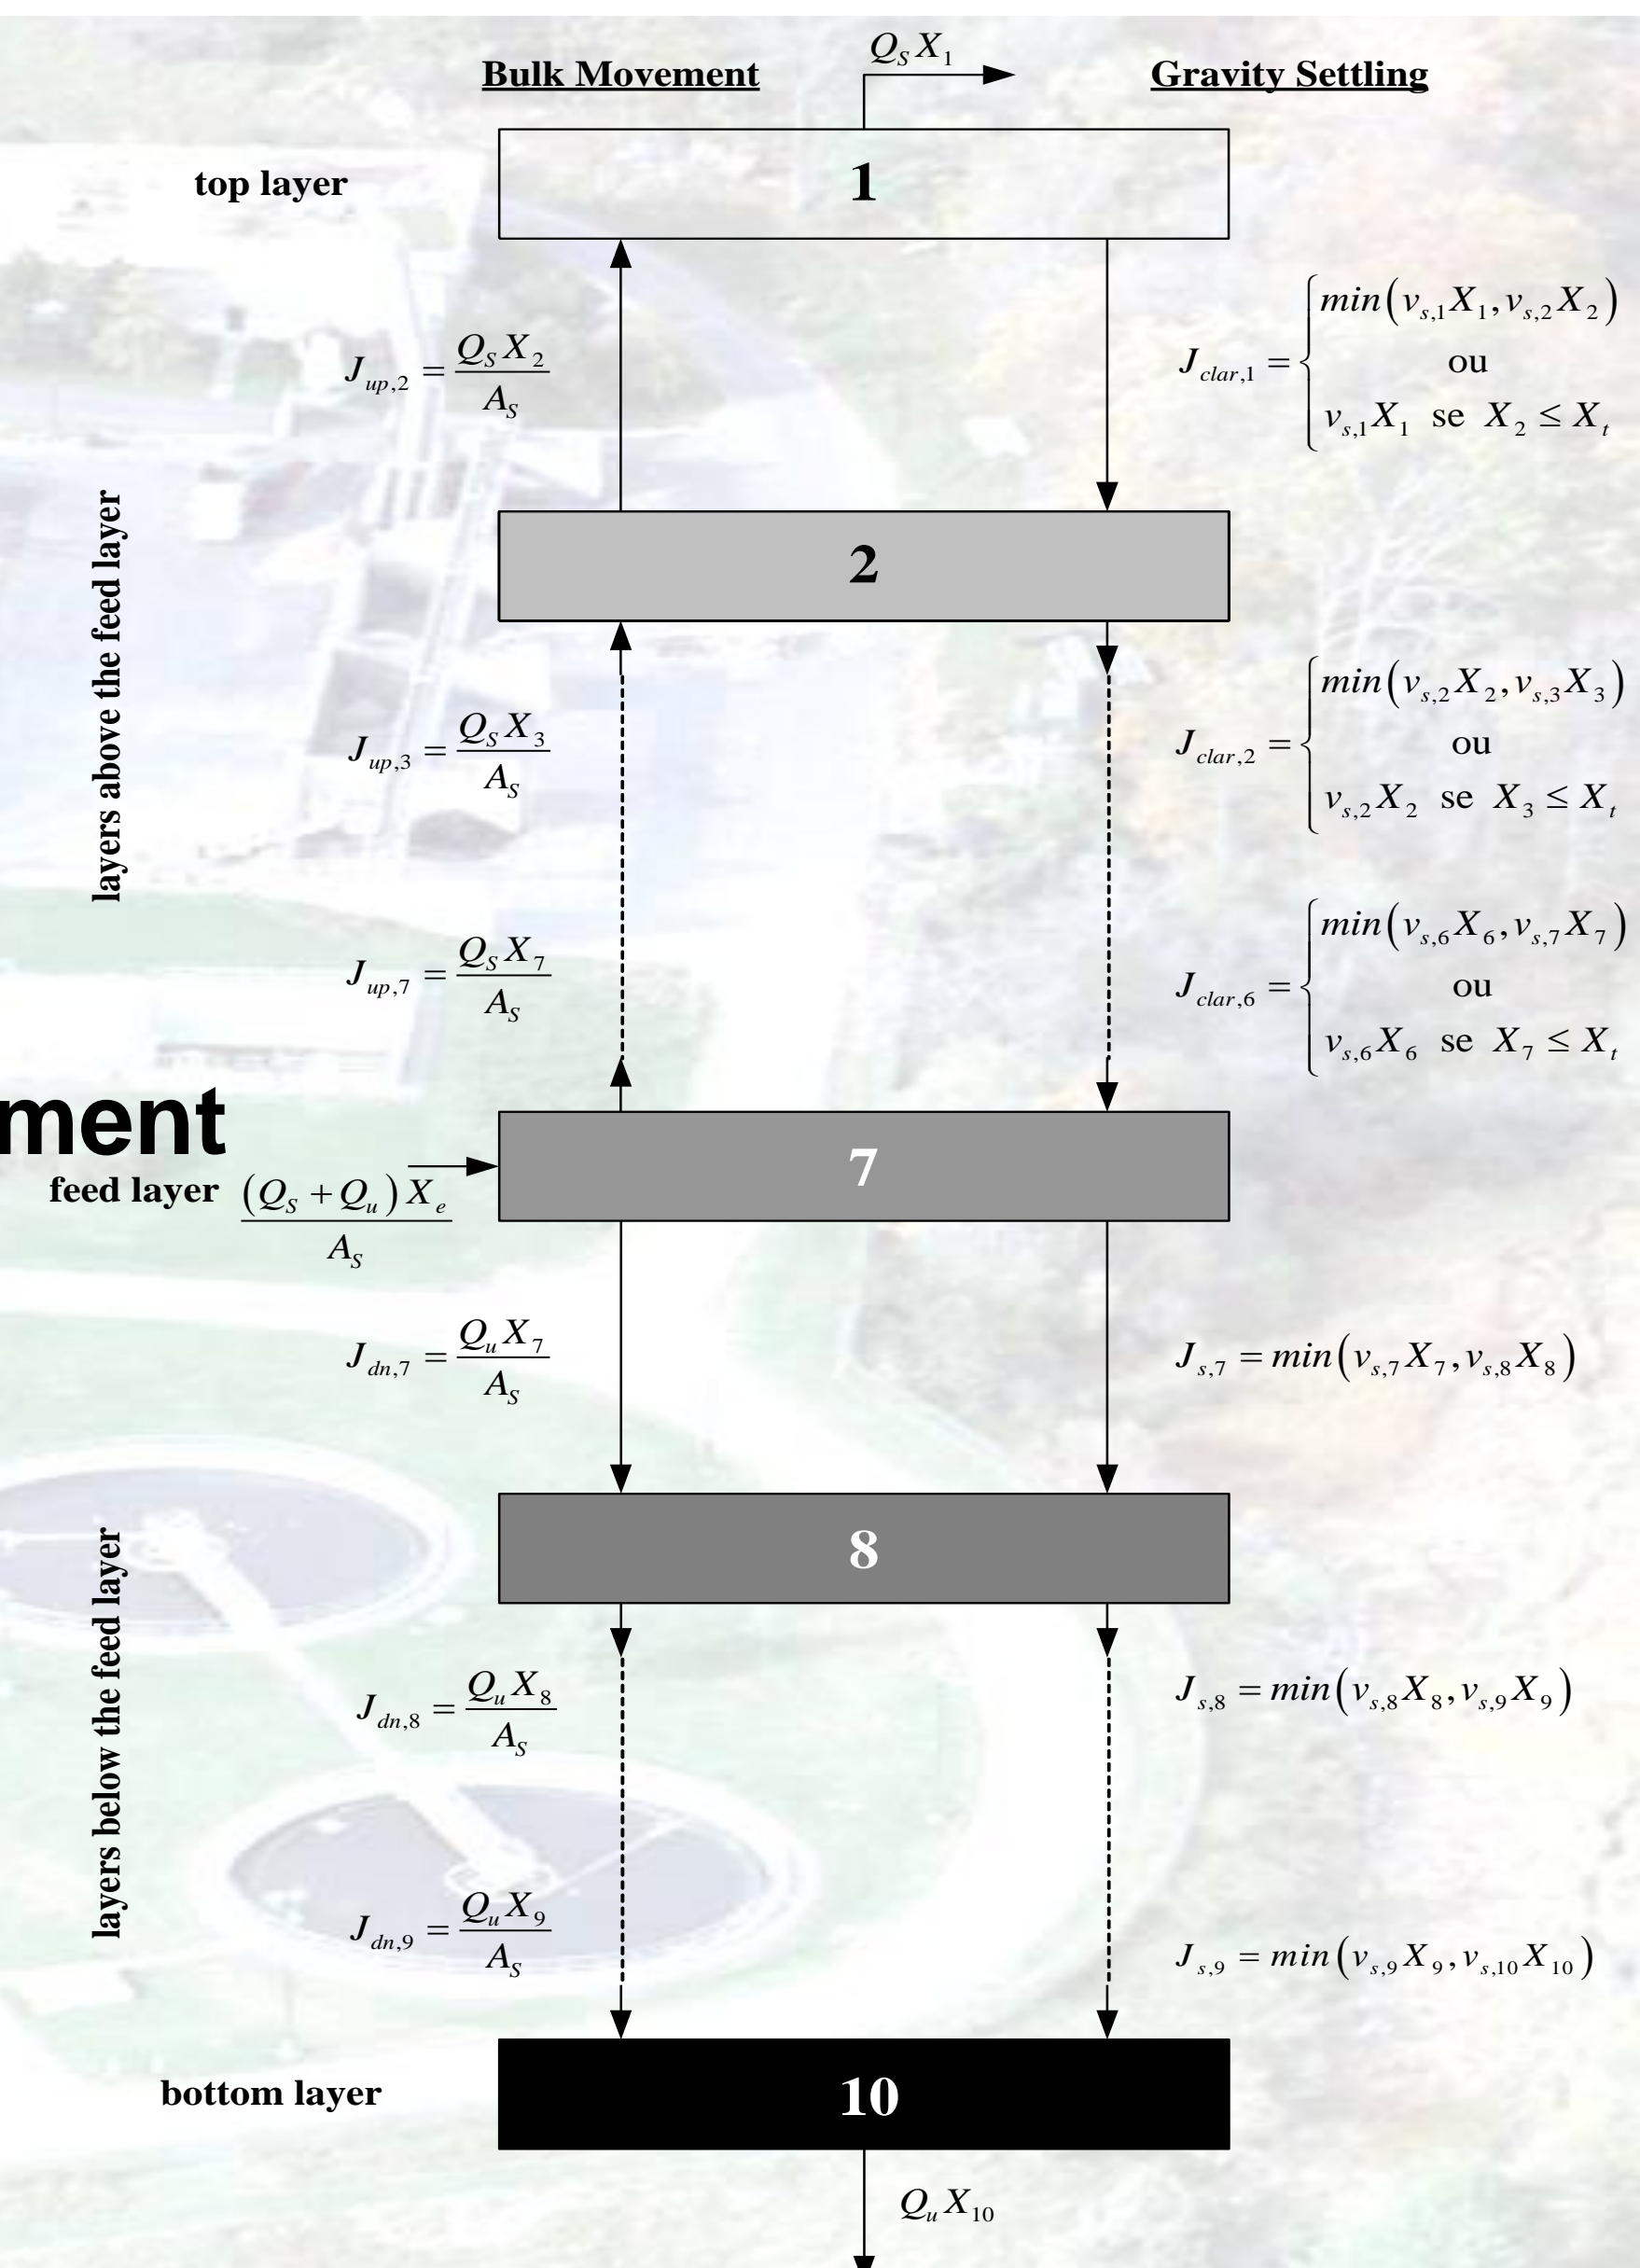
Bulk Movement

$Q_S X_1$

Gravity Settling

top layer

1

$J_{up,2} = \frac{Q_S X_2}{A_S}$

$J_{clar,1} = \begin{cases} min(v_{s,1}X_1, v_{s,2}X_2) \\ \text{ou} \\ v_{s,1}X_1 \text{ se } X_2 \leq X_t \end{cases}$

layers above the feed layer

2

$J_{up,3} = \frac{Q_S X_3}{A_S}$

$J_{clar,2} = \begin{cases} min(v_{s,2}X_2, v_{s,3}X_3) \\ \text{ou} \\ v_{s,2}X_2 \text{ se } X_3 \leq X_t \end{cases}$

$J_{up,7} = \frac{Q_S X_7}{A_S}$

$J_{clar,6} = \begin{cases} min(v_{s,6}X_6, v_{s,7}X_7) \\ \text{ou} \\ v_{s,6}X_6 \text{ se } X_7 \leq X_t \end{cases}$

ment

feed layer $\frac{(Q_S + Q_u) X_e}{A_S}$

7

$J_{dn,7} = \frac{Q_u X_7}{A_S}$

$J_{s,7} = min(v_{s,7}X_7, v_{s,8}X_8)$

8

layers below the feed layer

$J_{dn,8} = \frac{Q_u X_8}{A_S}$

$J_{s,8} = min(v_{s,8}X_8, v_{s,9}X_9)$

$J_{dn,9} = \frac{Q_u X_9}{A_S}$

$J_{s,9} = min(v_{s,9}X_9, v_{s,10}X_{10})$

bottom layer

10

$Q_u X_{10}$